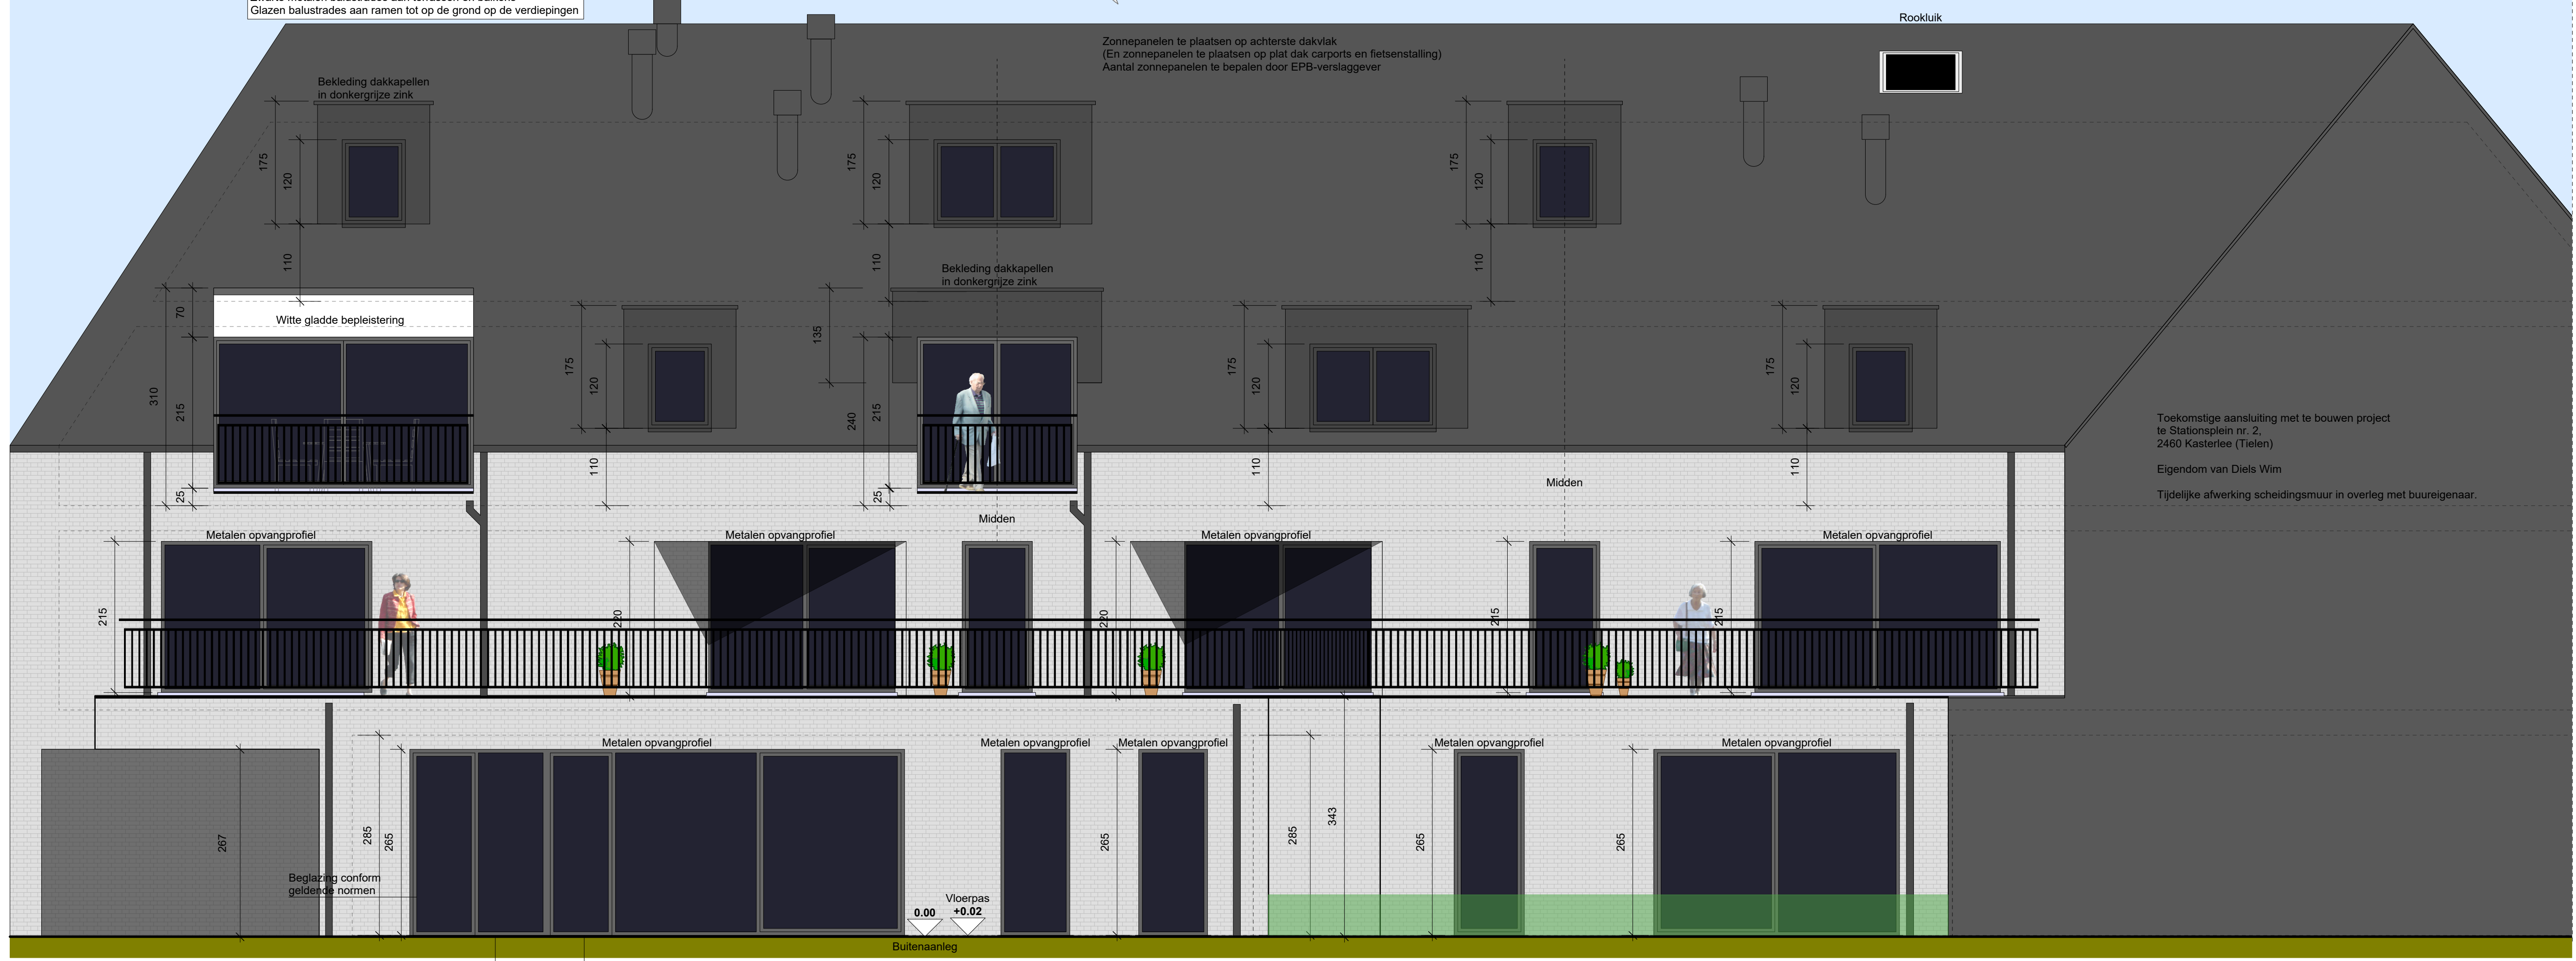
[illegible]
Glazen balustrades aan ramen tot op de grond op de verdiepingen

Rookluik

Zonnepanelen te plaatsen op achterste dakvlak
(En zonnepanelen te plaatsen op plat dak carports en fietsenstalling)
Aantal zonnepanelen te bepalen door EPB-verslaggever

Bekleding dakkapellen
in donkergrijze zink

175
120
110

175
120
110

175
120
110

Bekleding dakkapellen
in donkergrijze zink

70
Witte gladde bepleistering
310
215
25

175
120
110

135
240
215
25

175
120
110

175
120
110

Toekomstige aansluiting met te bouwen project
te Stationsplein nr. 2,
2460 Kasterlee (Tielen)

Eigendom van Diels Wim

Tijdelijke afwerking scheidingsmuur in overleg met buureigenaar.

Midden

Midden

Metalen opvangprofiel
215
Metalen opvangprofiel
220
220
Metalen opvangprofiel
215
215
Metalen opvangprofiel

267
Metalen opvangprofiel
285
265
Beglazing conform
geldende normen
0.00
Vloerpas
+0.02
Metalen opvangprofiel
Metalen opvangprofiel
265
285
343
Metalen opvangprofiel
265
Metalen opvangprofiel
265

Buitenaanleg